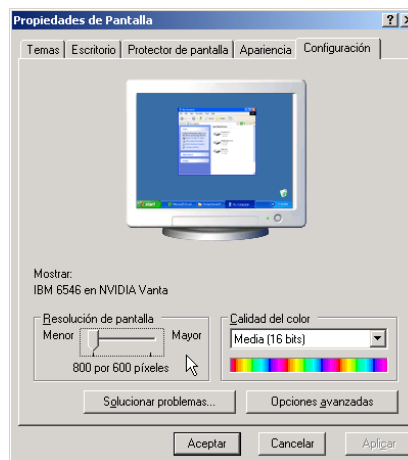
Propiedades de Pantalla

? X

Temas | Escritorio | Protector de pantalla | Apariencia | Configuración

Mostrar:
IBM 6546 en NVIDIA Vanta

Resolución de pantalla
Menor Mayor
800 por 600 píxeles

Calidad del color
Media (16 bits)

Solucionar problemas...
Opciones avanzadas

Aceptar
Cancelar
Aplicar